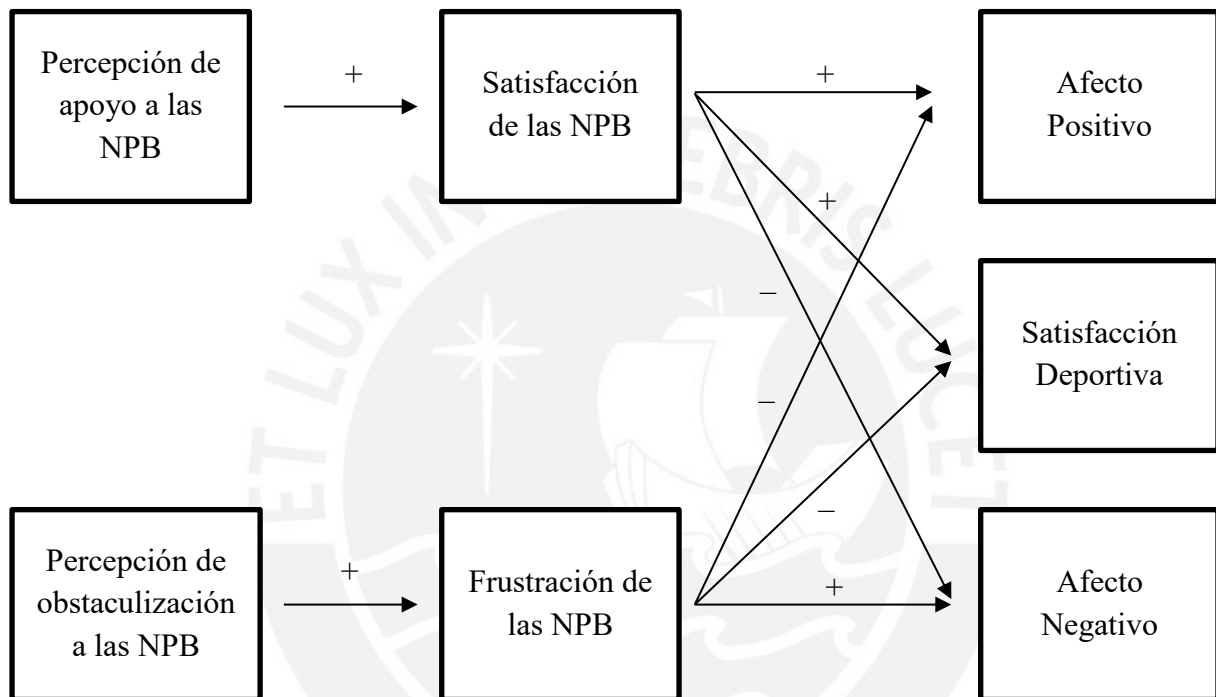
Percepción de apoyo a las NPB

+

Satisfacción de las NPB

+

Afecto Positivo

+

–

Satisfacción Deportiva

–

–

Percepción de obstaculización a las NPB

+

Frustración de las NPB

+

Afecto Negativo

ET LUX IN TENEBRIS LUCET